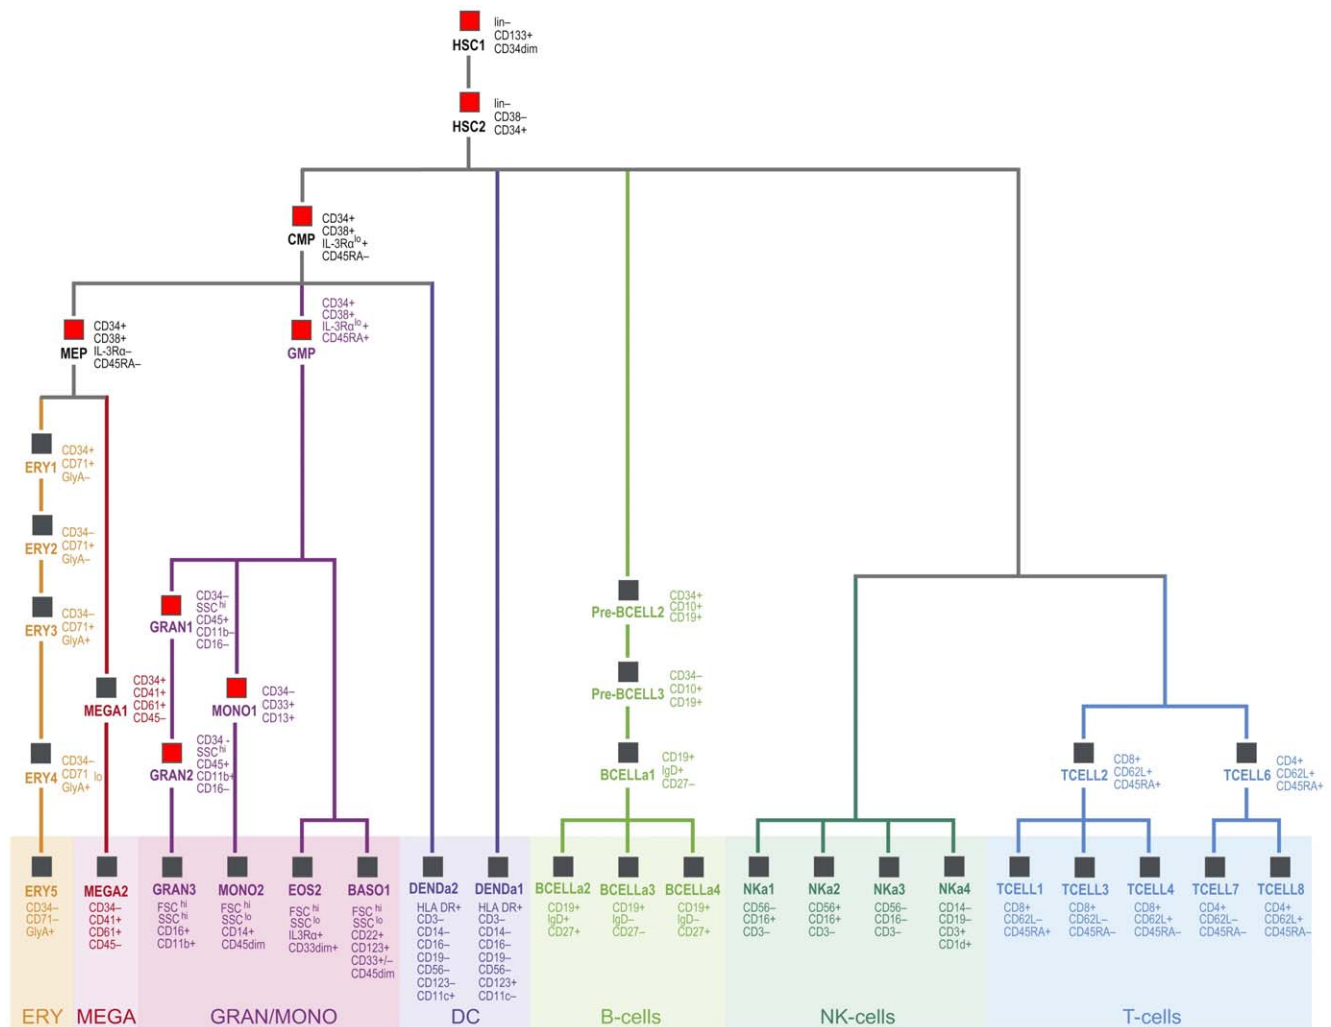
HSC1 lin– CD133+ CD34dim

HSC2 lin– CD38– CD34+

CMP CD34+ CD38+ IL-3Rα$^{lo}$+ CD45RA–

MEP CD34+ CD38+ IL-3Rα– CD45RA–

GMP CD34+ CD38+ IL-3Rα$^{lo}$+ CD45RA+

ERY1 CD34+ CD71+ GlyA–

ERY2 CD34– CD71+ GlyA–

ERY3 CD34– CD71+ GlyA+

ERY4 CD34– CD71 lo GlyA+

MEGA1 CD34+ CD41+ CD61+ CD45–

GRAN1 CD34– SSC$^{hi}$ CD45+ CD11b– CD16–

MONO1 CD34– CD33+ CD13+

GRAN2 CD34 - SSC$^{hi}$ CD45+ CD11b+ CD16–

Pre-BCELL2 CD34+ CD10+ CD19+

Pre-BCELL3 CD34– CD10+ CD19+

BCELLa1 CD19+ IgD+ CD27–

TCELL2 CD8+ CD62L+ CD45RA+

TCELL6 CD4+ CD62L+ CD45RA+

ERY5 CD34– CD71– GlyA+

MEGA2 CD34– CD41+ CD61+ CD45–

GRAN3 FSC$^{hi}$ SSC$^{hi}$ CD16+ CD11b+

MONO2 FSC$^{hi}$ SSC$^{lo}$ CD14+ CD45dim

EOS2 FSC$^{hi}$ SSC$^{lo}$ IL3Rα+ CD33dim+

BASO1 FSC$^{hi}$ SSC$^{lo}$ CD22+ CD123+ CD33+/– CD45dim

DENDa2 HLA DR+ CD3– CD14– CD16– CD19– CD56– CD123– CD11c+

DENDa1 HLA DR+ CD3– CD14– CD16– CD19– CD56– CD123+ CD11c–

BCELLa2 CD19+ IgD+ CD27+

BCELLa3 CD19+ IgD– CD27–

BCELLa4 CD19+ IgD– CD27+

NKa1 CD56– CD16+ CD3–

NKa2 CD56+ CD16+ CD3–

NKa3 CD56– CD16– CD3–

NKa4 CD14– CD19– CD3+ CD1d+

TCELL1 CD8+ CD62L– CD45RA+

TCELL3 CD8+ CD62L– CD45RA–

TCELL4 CD8+ CD62L+ CD45RA–

TCELL7 CD4+ CD62L– CD45RA–

TCELL8 CD4+ CD62L+ CD45RA–

ERY MEGA GRAN/MONO DC B-cells NK-cells T-cells